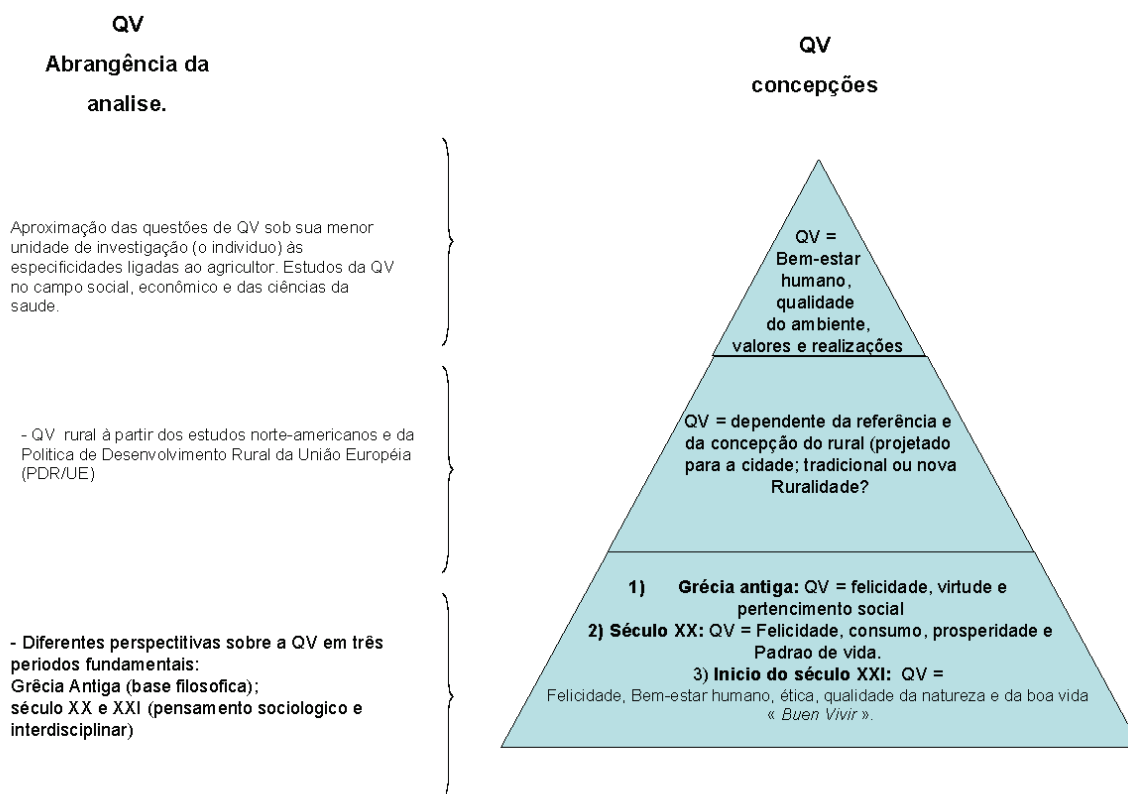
QV
Abrangência da analise.

QV
concepções

Aproximação das questões de QV sob sua menor unidade de investigação (o individuo) às especificidades ligadas ao agricultor. Estudos da QV no campo social, econômico e das ciências da saude.

QV =
Bem-estar humano, qualidade do ambiente, valores e realizações

- QV rural à partir dos estudos norte-americanos e da Politica de Desenvolvimento Rural da União Européia (PDR/UE)

QV = dependente da referência e da concepção do rural (projetado para a cidade; tradicional ou nova Ruralidade?

- Diferentes perspectitivas sobre a QV em três periodos fundamentais:
Grêcia Antiga (base filosofica);
século XX e XXI (pensamento sociologico e interdisciplinar)

1) Grécia antiga: QV = felicidade, virtude e pertencimento social
2) Século XX: QV = Felicidade, consumo, prosperidade e Padrao de vida.
3) Inicio do século XXI: QV =
Felicidade, Bem-estar humano, ética, qualidade da natureza e da boa vida « Buen Vivir ».